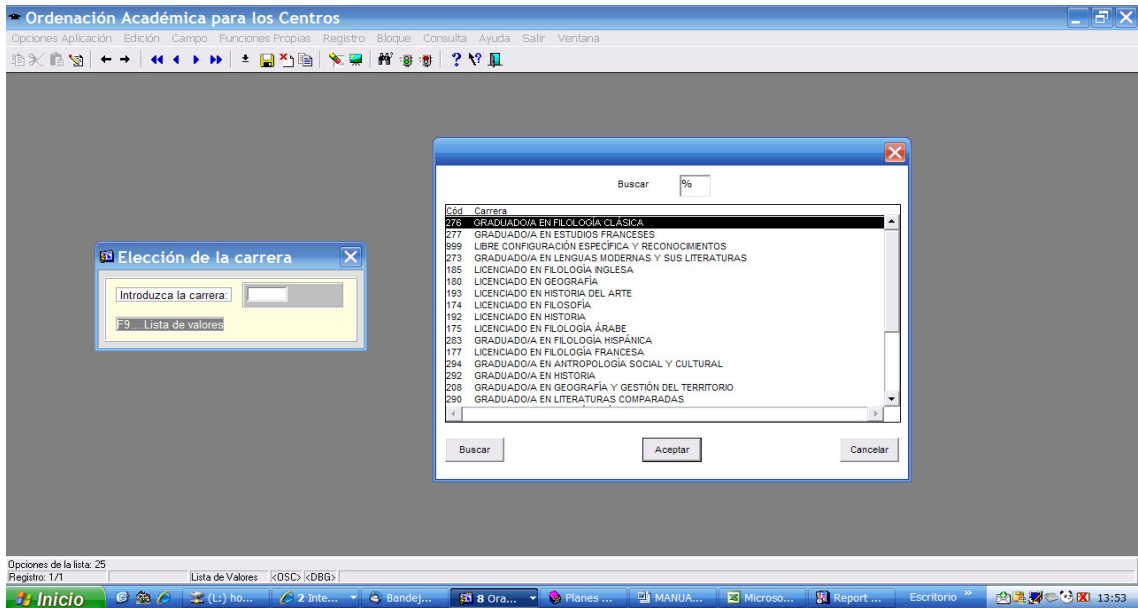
Ordenación Académica para los Centros

Opciones Aplicación Edición Campo Funciones Propias Registro Bloque Consulta Ayuda Salir Ventana

Elección de la carrera

Introduzca la carrera:

F9... Lista de valores

Buscar %

| Cód | Carrera |
|---|---|
| 276 | GRADUADO/A EN FILOLOGÍA CLÁSICA |
| 277 | GRADUADO/A EN ESTUDIOS FRANCESES |
| 999 | LIBRE CONFIGURACIÓN ESPECÍFICA Y RECONOCIMIENTOS |
| 273 | GRADUADO/A EN LENGUAS MODERNAS Y SUS LITERATURAS |
| 185 | LICENCIADO EN FILOLOGÍA INGLESA |
| 180 | LICENCIADO EN GEOGRAFÍA |
| 193 | LICENCIADO EN HISTORIA DEL ARTE |
| 174 | LICENCIADO EN FILOSOFÍA |
| 192 | LICENCIADO EN HISTORIA |
| 175 | LICENCIADO EN FILOLOGÍA ÁRABE |
| 283 | GRADUADO/A EN FILOLOGÍA HISPÁNICA |
| 177 | LICENCIADO EN FILOLOGÍA FRANCESA |
| 294 | GRADUADO/A EN ANTROPOLOGÍA SOCIAL Y CULTURAL |
| 292 | GRADUADO/A EN HISTORIA |
| 208 | GRADUADO/A EN GEOGRAFÍA Y GESTIÓN DEL TERRITORIO |
| 290 | GRADUADO/A EN LITERATURAS COMPARADAS |

Buscar Aceptar Cancelar

Opciones de la lista: 25
Registro: 1/1 Lista de Valores <OSC> <DBG>

Inicio (L:) ho... 2 Inte... Bandej... 8 Ora... Planes ... MANUA... Microso... Report ... Escritorio 13:53